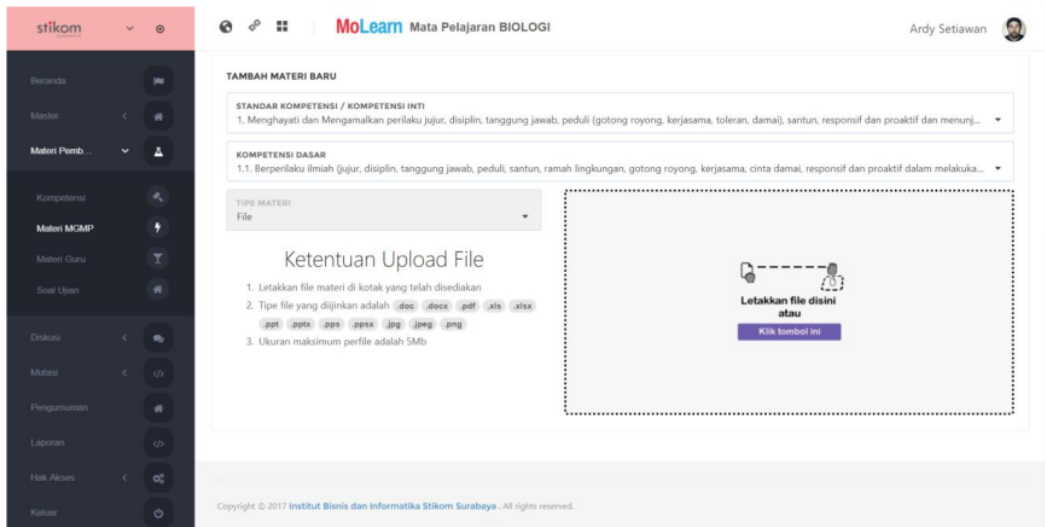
stikom

MoLearn Mata Pelajaran BIOLOGI

Ardy Setiawan

Beranda

Master

Materi Pemb...

Kompetensi

Materi MGMP

Materi Guru

Soal Ujian

Diskusi

Mutasi

Pengumuman

Laporan

Hak Akses

Keluar

TAMBAH MATERI BARU

STANDAR KOMPETENSI / KOMPETENSI INTI
1. Menghayati dan Mengamalkan perilaku jujur, disiplin, tanggung jawab, peduli (gotong royong, kerjasama, toleran, damai), santun, responsif dan proaktif dan menunj...

KOMPETENSI DASAR
1.1. Berperilaku ilmiah (jujur, disiplin, tanggung jawab, peduli, santun, ramah lingkungan, gotong royong, kerjasama, cinta damai, responsif dan proaktif dalam melakuka...

TIPE MATERI
File

Ketentuan Upload File

1. Letakkan file materi di kotak yang telah disediakan
2. Tipe file yang diijinkan adalah .doc .docx .pdf .xls .xlsx .ppt .pptx .pps .ppsx .jpg .jpeg .png
3. Ukuran maksimum perfile adalah 5Mb

Letakkan file disini
atau
Klik tombol ini

Copyright © 2017 Institut Bisnis dan Informatika Stikom Surabaya . All rights reserved.